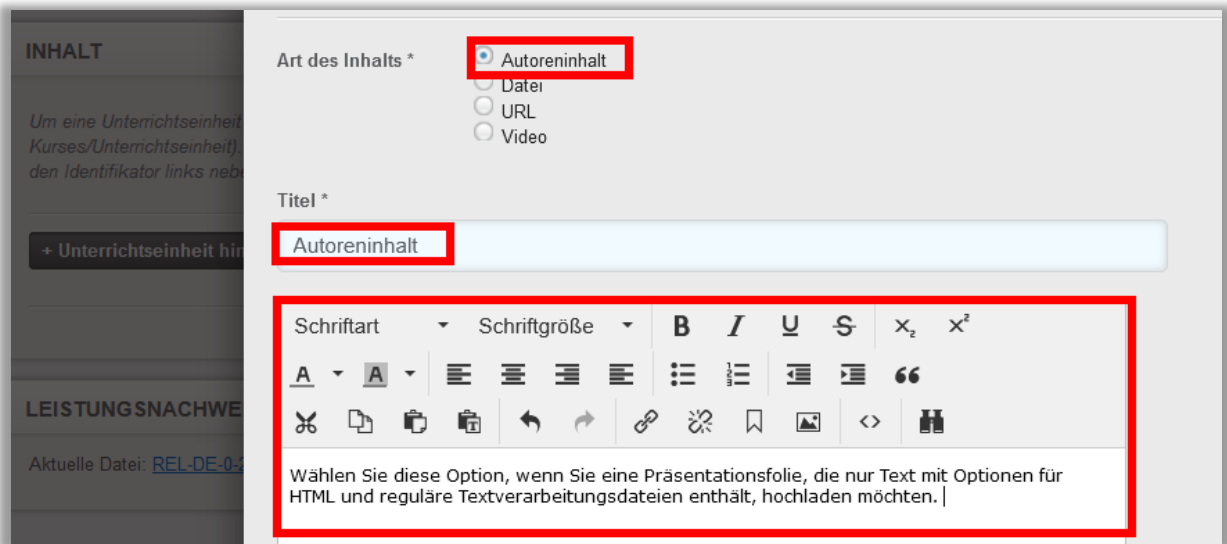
INHALT

Um eine Unterrichtseinheit
Kurses/Unterrichtseinheit)
den Identifikator links nebe

+ Unterrichtseinheit hin

LEISTUNGSNACHWE

Aktuelle Datei: REL-DE-0-2

Art des Inhalts *

Autoreninhalt
Datei
URL
Video

Titel *

Autoreninhalt

Schriftart
Schriftgröße
B I U S $x_z$ $x^z$
A A 66

Wählen Sie diese Option, wenn Sie eine Präsentationsfolie, die nur Text mit Optionen für HTML und reguläre Textverarbeitungsdateien enthält, hochladen möchten.